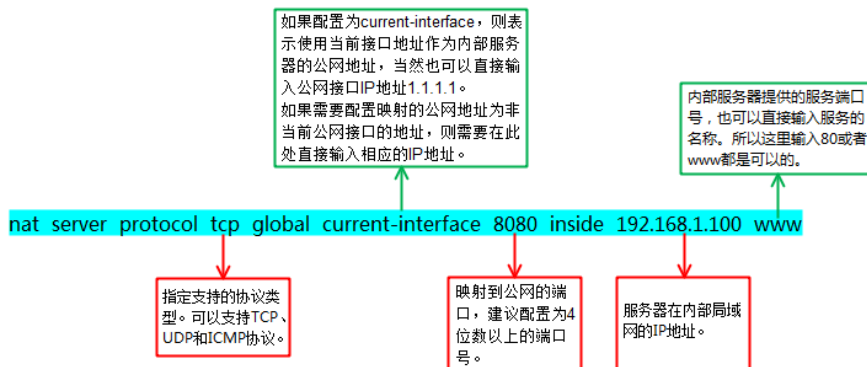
如果配置为current-interface，则表示使用当前接口地址作为内部服务器的公网地址，当然也可以直接输入公网接口IP地址1.1.1.1。
如果需要配置映射的公网地址为非当前公网接口的地址，则需要在此处直接输入相应的IP地址。

内部服务器提供的服务端口，也可以直接输入服务的名称。所以这里输入80或者www都是可以的。

nat server protocol tcp global current-interface 8080 inside 192.168.1.100 www

指定支持的协议类型。可以支持TCP、UDP和ICMP协议。

映射到公网的端口，建议配置为4位数以上的端口号。

服务器在内部局域网的IP地址。